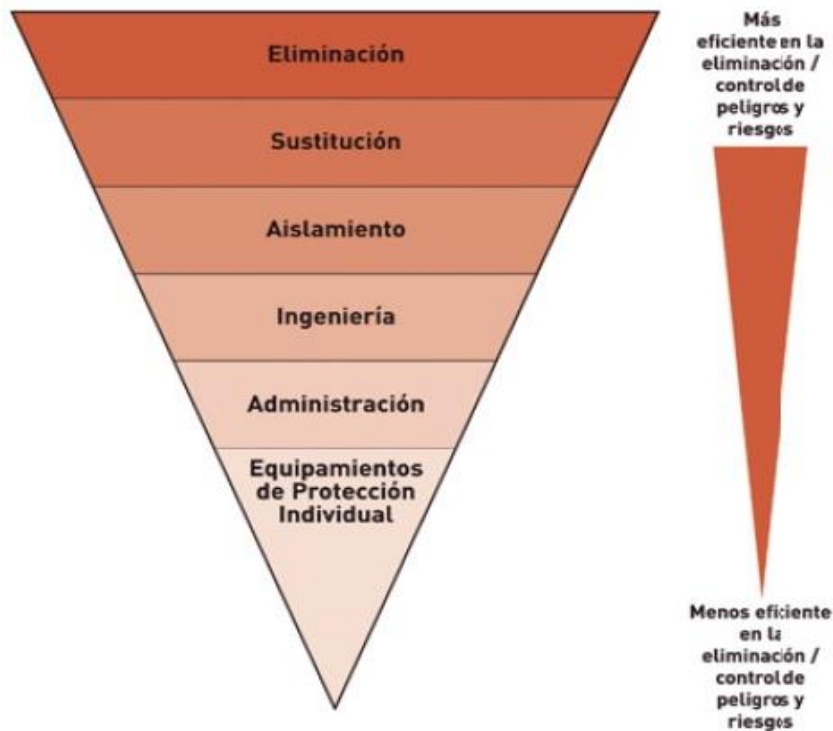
Eliminación

Sustitución

Aislamiento

Ingeniería

Administración

Equipamientos de Protección Individual

Más eficiente en la eliminación / control de peligros y riesgos

Menos eficiente en la eliminación / control de peligros y riesgos